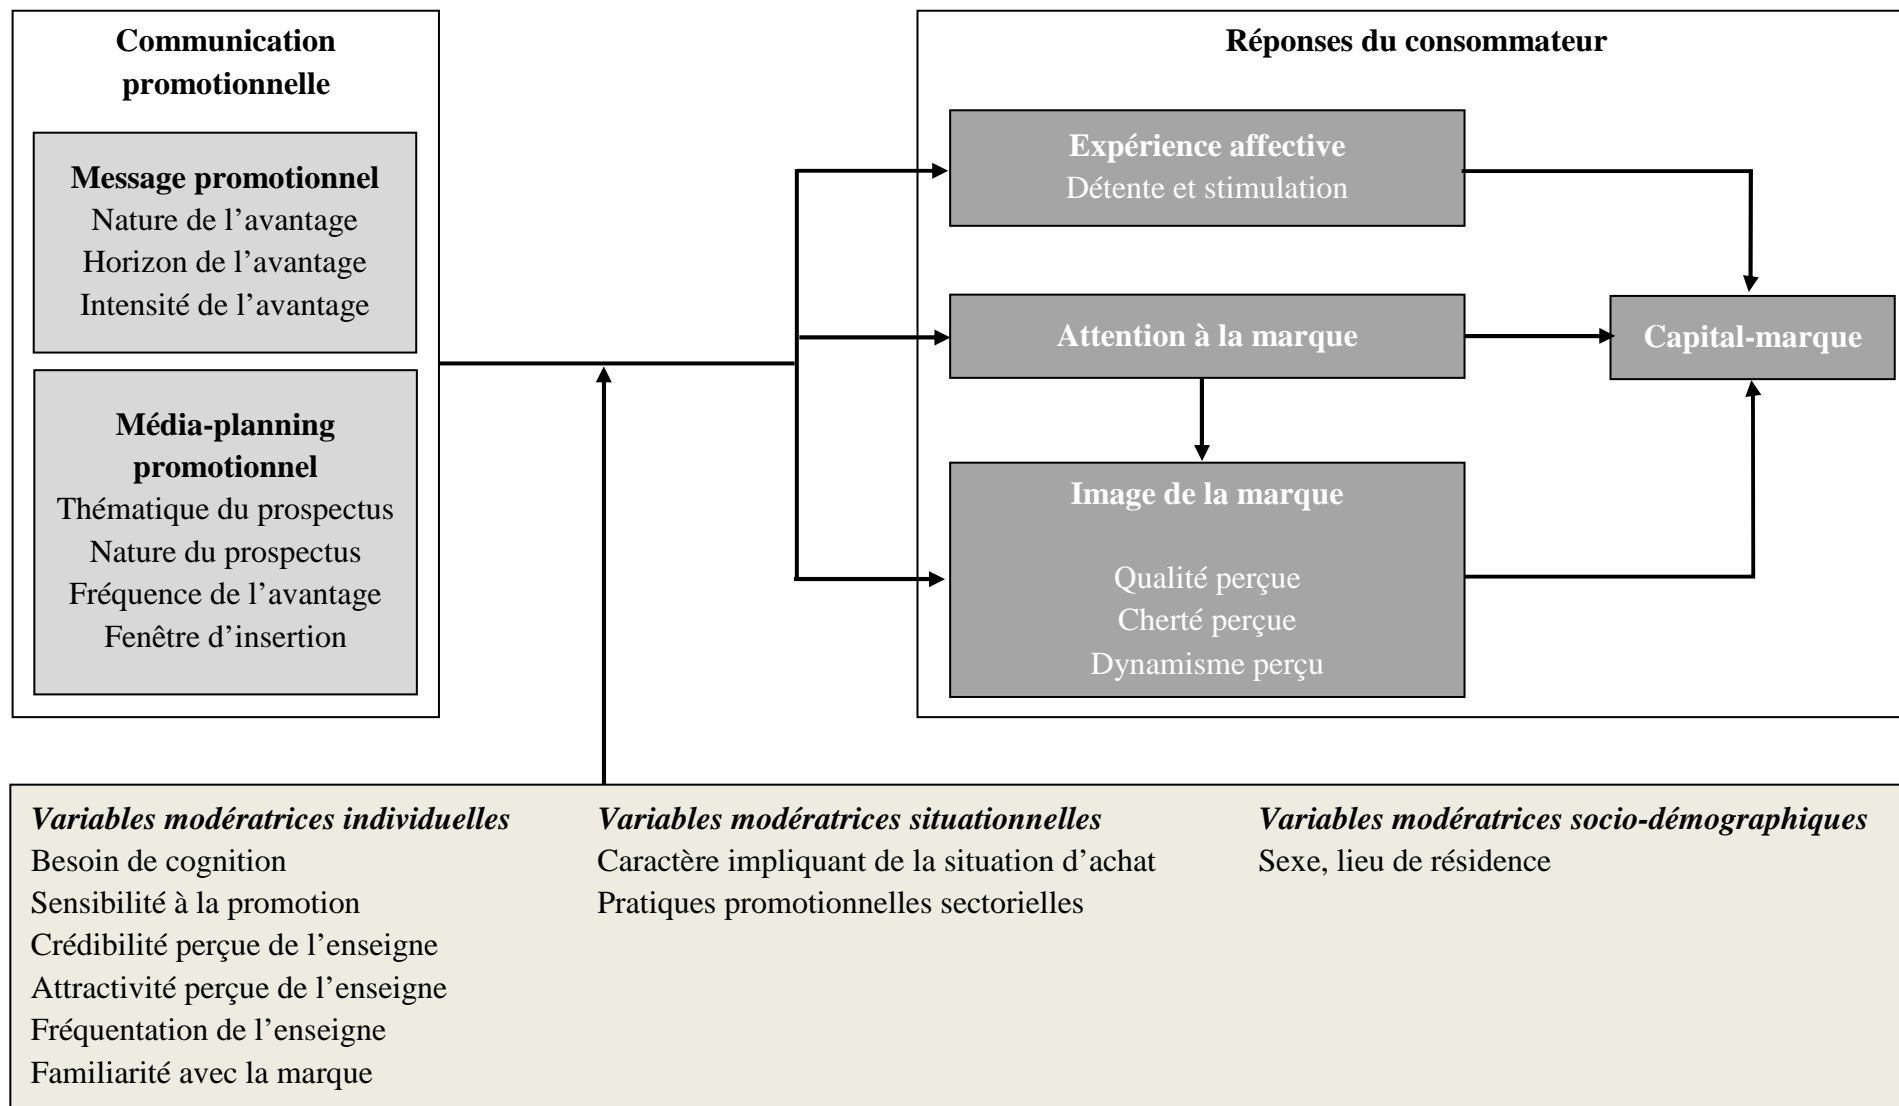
Communication promotionnelle

Message promotionnel
Nature de l’avantage
Horizon de l’avantage
Intensité de l’avantage

Média-planning promotionnel
Thématique du prospectus
Nature du prospectus
Fréquence de l’avantage
Fenêtre d’insertion

Réponses du consommateur

Expérience affective
Détente et stimulation

Attention à la marque

Capital-marque

Image de la marque
Qualité perçue
Cherté perçue
Dynamisme perçu

Variables modératrices individuelles
Besoin de cognition
Sensibilité à la promotion
Crédibilité perçue de l’enseigne
Attractivité perçue de l’enseigne
Fréquentation de l’enseigne
Familiarité avec la marque

Variables modératrices situationnelles
Caractère impliquant de la situation d’achat
Pratiques promotionnelles sectorielles

Variables modératrices socio-démographiques
Sexe, lieu de résidence